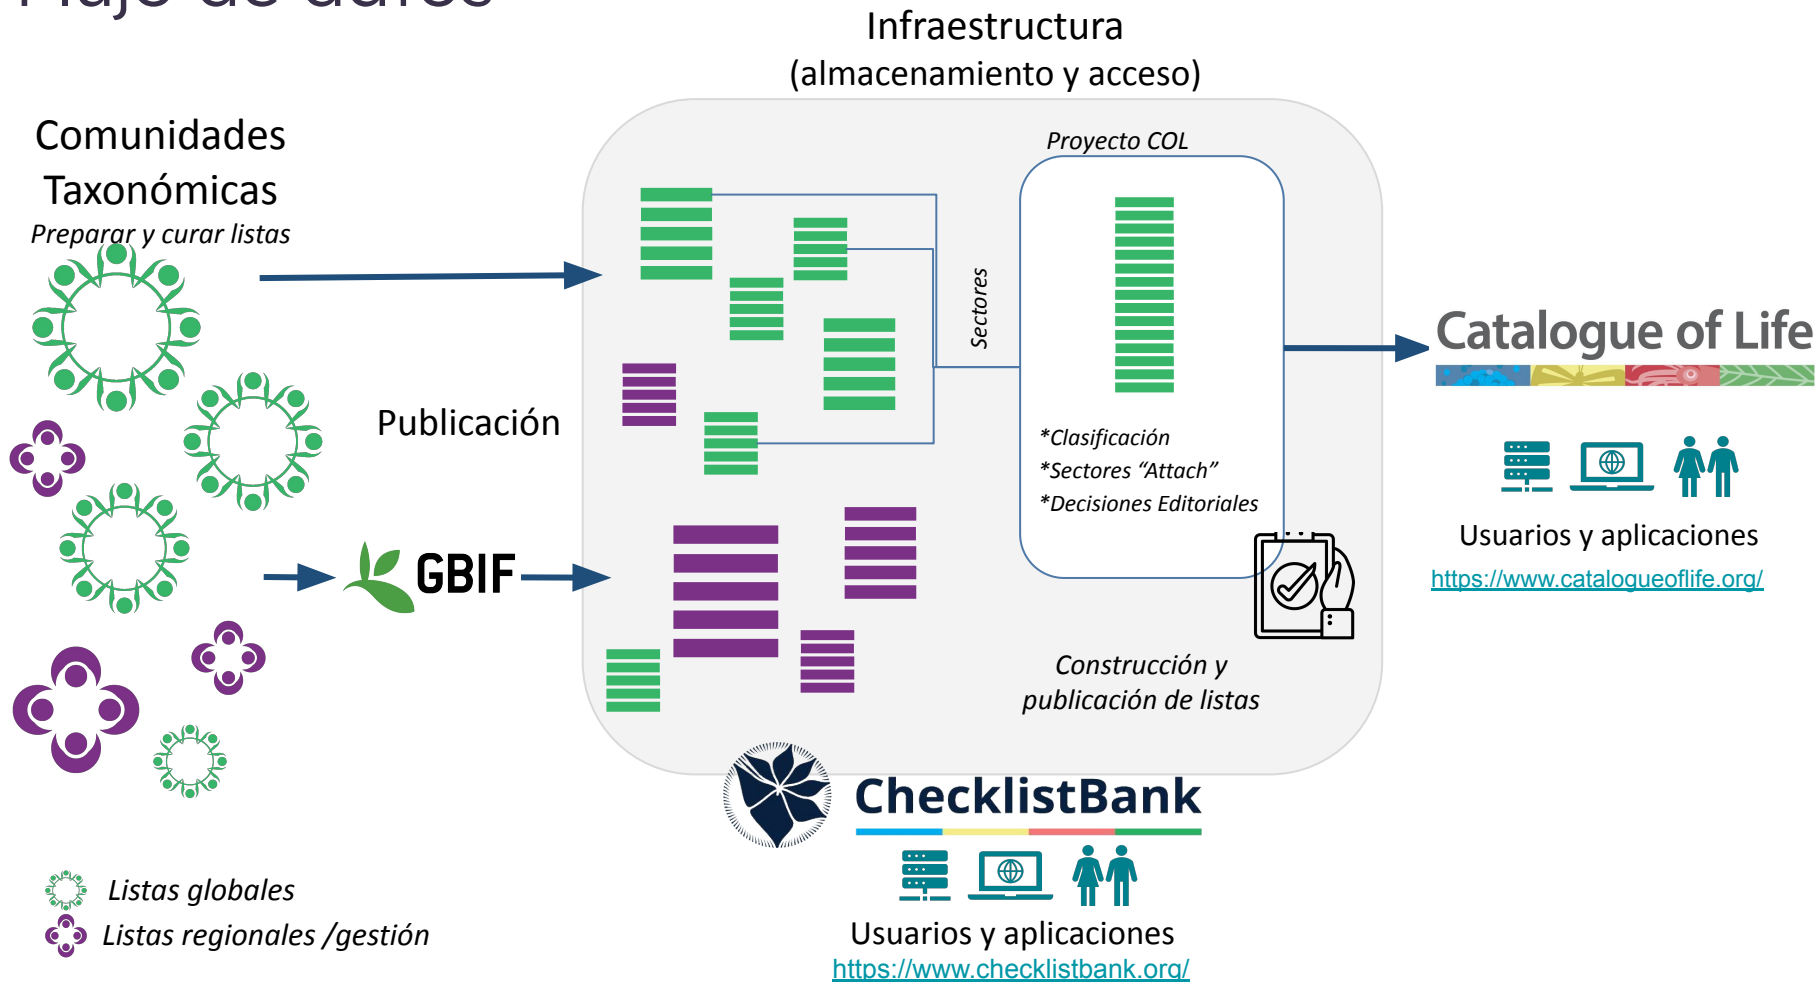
Flujo de datos

Infraestructura
(almacenamiento y acceso)

Comunidades Taxonómicas
*Preparar y curar listas*

Publicación

GBIF

Proyecto COL

Sectores

*Clasificación
*Sectores "Attach"
*Decisiones Editoriales

Construcción y publicación de listas

Catalogue of Life

Usuarios y aplicaciones
https://www.catalogueoflife.org/

ChecklistBank

Usuarios y aplicaciones
https://www.checklistbank.org/

Listas globales
Listas regionales /gestión